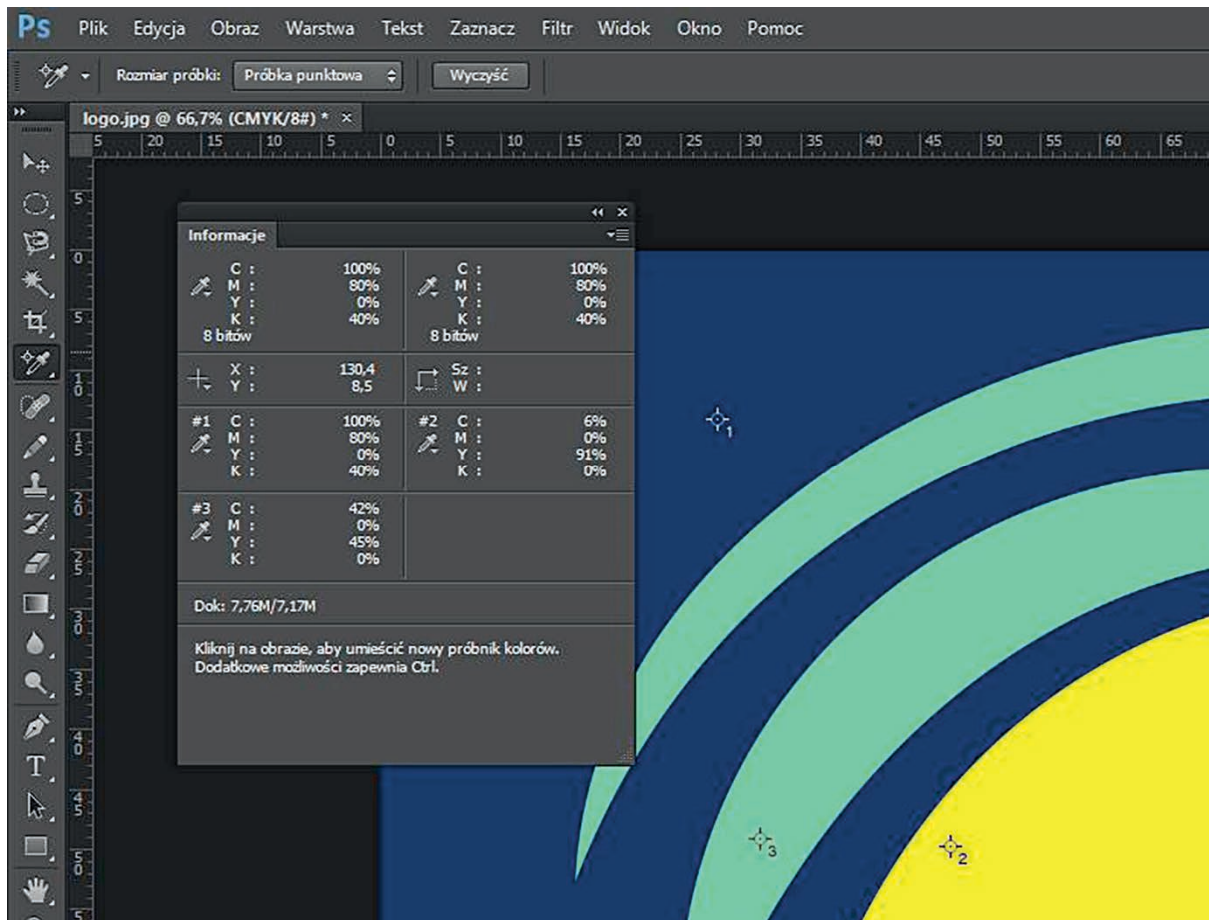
Ps Plik Edycja Obraz Warstwa Tekst Zaznacz Filtr Widok Okno Pomoc

Rozmiar próbki: Próbka punktowa Wyczyść

logo.jpg @ 66,7% (CMYK/8#) * ×

5 20 15 10 5 0 5 10 15 20 25 30 35 40 45 50 55 60 65

5 0 5 10 15 20 25 30 35 40 45 50 5

Informacje

C : 100%
M : 80%
Y : 0%
K : 40%
8 bitów

C : 100%
M : 80%
Y : 0%
K : 40%
8 bitów

X : 130,4
Y : 8,5

Sz :
W :

#1 C : 100%
M : 80%
Y : 0%
K : 40%

#2 C : 6%
M : 0%
Y : 91%
K : 0%

#3 C : 42%
M : 0%
Y : 45%
K : 0%

Dok: 7,76M/7,17M

Kliknij na obrazie, aby umieścić nowy próbnik kolorów. Dodatkowe możliwości zapewnia Ctrl.

1

3

2